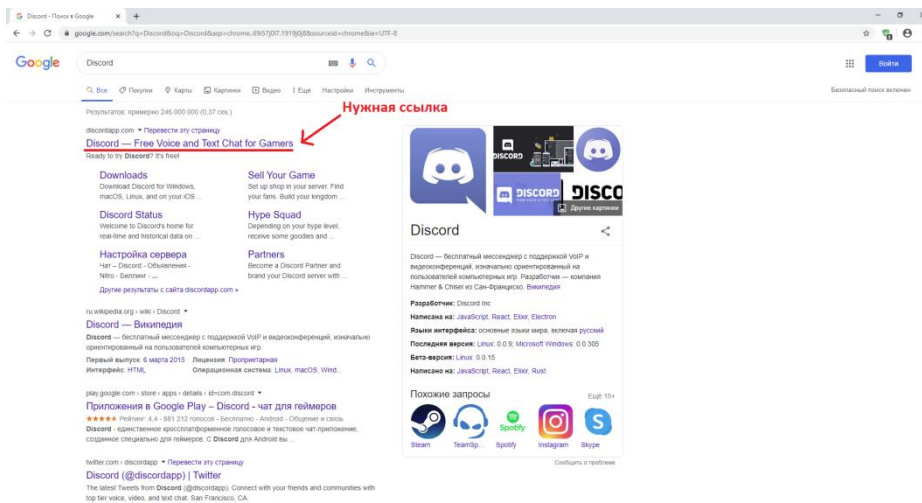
G Discord - Поиск в Google × +

google.com/search?q=Discord&oq=Discord&aqs=chrome..69i57j0l7.1919j0j8&sourceid=chrome&ie=UTF-8

Google

Discord

Войти

Все Покупки Карты Картинки Видео Ещё Настройки Инструменты

Безопасный поиск включен

Результатов: примерно 246 000 000 (0,37 сек.)

Нужная ссылка

discordapp.com ▾ Перевести эту страницу

Discord — Free Voice and Text Chat for Gamers

Ready to try Discord? It's free!

Downloads
Download Discord for Windows, macOS, Linux, and on your iOS ...

Sell Your Game
Set up shop in your server. Find your fans. Build your kingdom ...

Discord Status
Welcome to Discord's home for real-time and historical data on ...

Hype Squad
Depending on your hype level, receive some goodies and ...

Настройка сервера
Чат – Discord - Объявления - Nitro - Биллинг - ...

Partners
Become a Discord Partner and brand your Discord server with ...

Другие результаты с сайта discordapp.com »

ru.wikipedia.org › wiki › Discord ▾

Discord — Википедия

Discord — бесплатный мессенджер с поддержкой VoIP и видеоконференций, изначально ориентированный на пользователей компьютерных игр.

Первый выпуск: 6 марта 2015 Лицензия: Проприетарная
Интерфейс: HTML Операционная система: Linux, macOS, Wind...

play.google.com › store › apps › details › id=com.discord ▾

Приложения в Google Play – Discord - чат для геймеров

★★★★★ Рейтинг: 4,4 - 881 212 голосов - Бесплатно - Android - Общение и связь

Discord - единственное кроссплатформенное голосовое и текстовое чат-приложение, созданное специально для геймеров. С Discord для Android вы ...

twitter.com › discordapp ▾ Перевести эту страницу

Discord (@discordapp) | Twitter

The latest Tweets from Discord (@discordapp). Connect with your friends and communities with top tier voice, video, and text chat. San Francisco, CA.

DISCORD

DISCORD

DISCO

Другие картинки

Discord

Discord — бесплатный мессенджер с поддержкой VoIP и видеоконференций, изначально ориентированный на пользователей компьютерных игр. Разработчик — компания Hammer & Chisel из Сан-Франциско. Википедия

Разработчик: Discord Inc

Написано на: JavaScript, React, Elixir, Electron

Языки интерфейса: основные языки мира, включая русский

Последняя версия: Linux: 0.0.9; Microsoft Windows: 0.0.305

Бета-версия: Linux: 0.0.15

Написано на: JavaScript, React, Elixir, Rust

Похожие запросы

Ещё 15+

Spotify

Steam TeamSp... Spotify Instagram Skype

Сообщить о проблеме